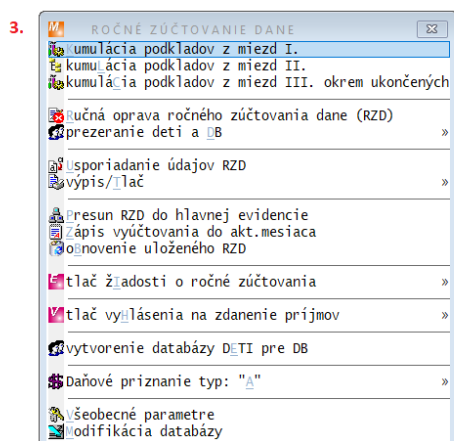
3.

ROČNÉ ZÚČTOVANIE DANE

Kumulácia podkladov z miezd I.
kumulácia podkladov z miezd II.
kumuláCia podkladov z miezd III. okrem ukončených

Ručná oprava ročného zúčtovania dane (RZD)
prezeranie deti a DB

Usporiadanie údajov RZD
výpis/Tlač »

Presun RZD do hlavnej evidencie
Zápis vyúčtovania do akt.mesiaca
oBnovenie uloženého RZD

tlač žIadosti o ročné zúčtovania »

tlač vyHlásenia na zdanenie príjmov »

vytvorenie databázy DETI pre DB

Daňové priznanie typ: "A" »

Všeobecné parametre
Modifikácia databázy